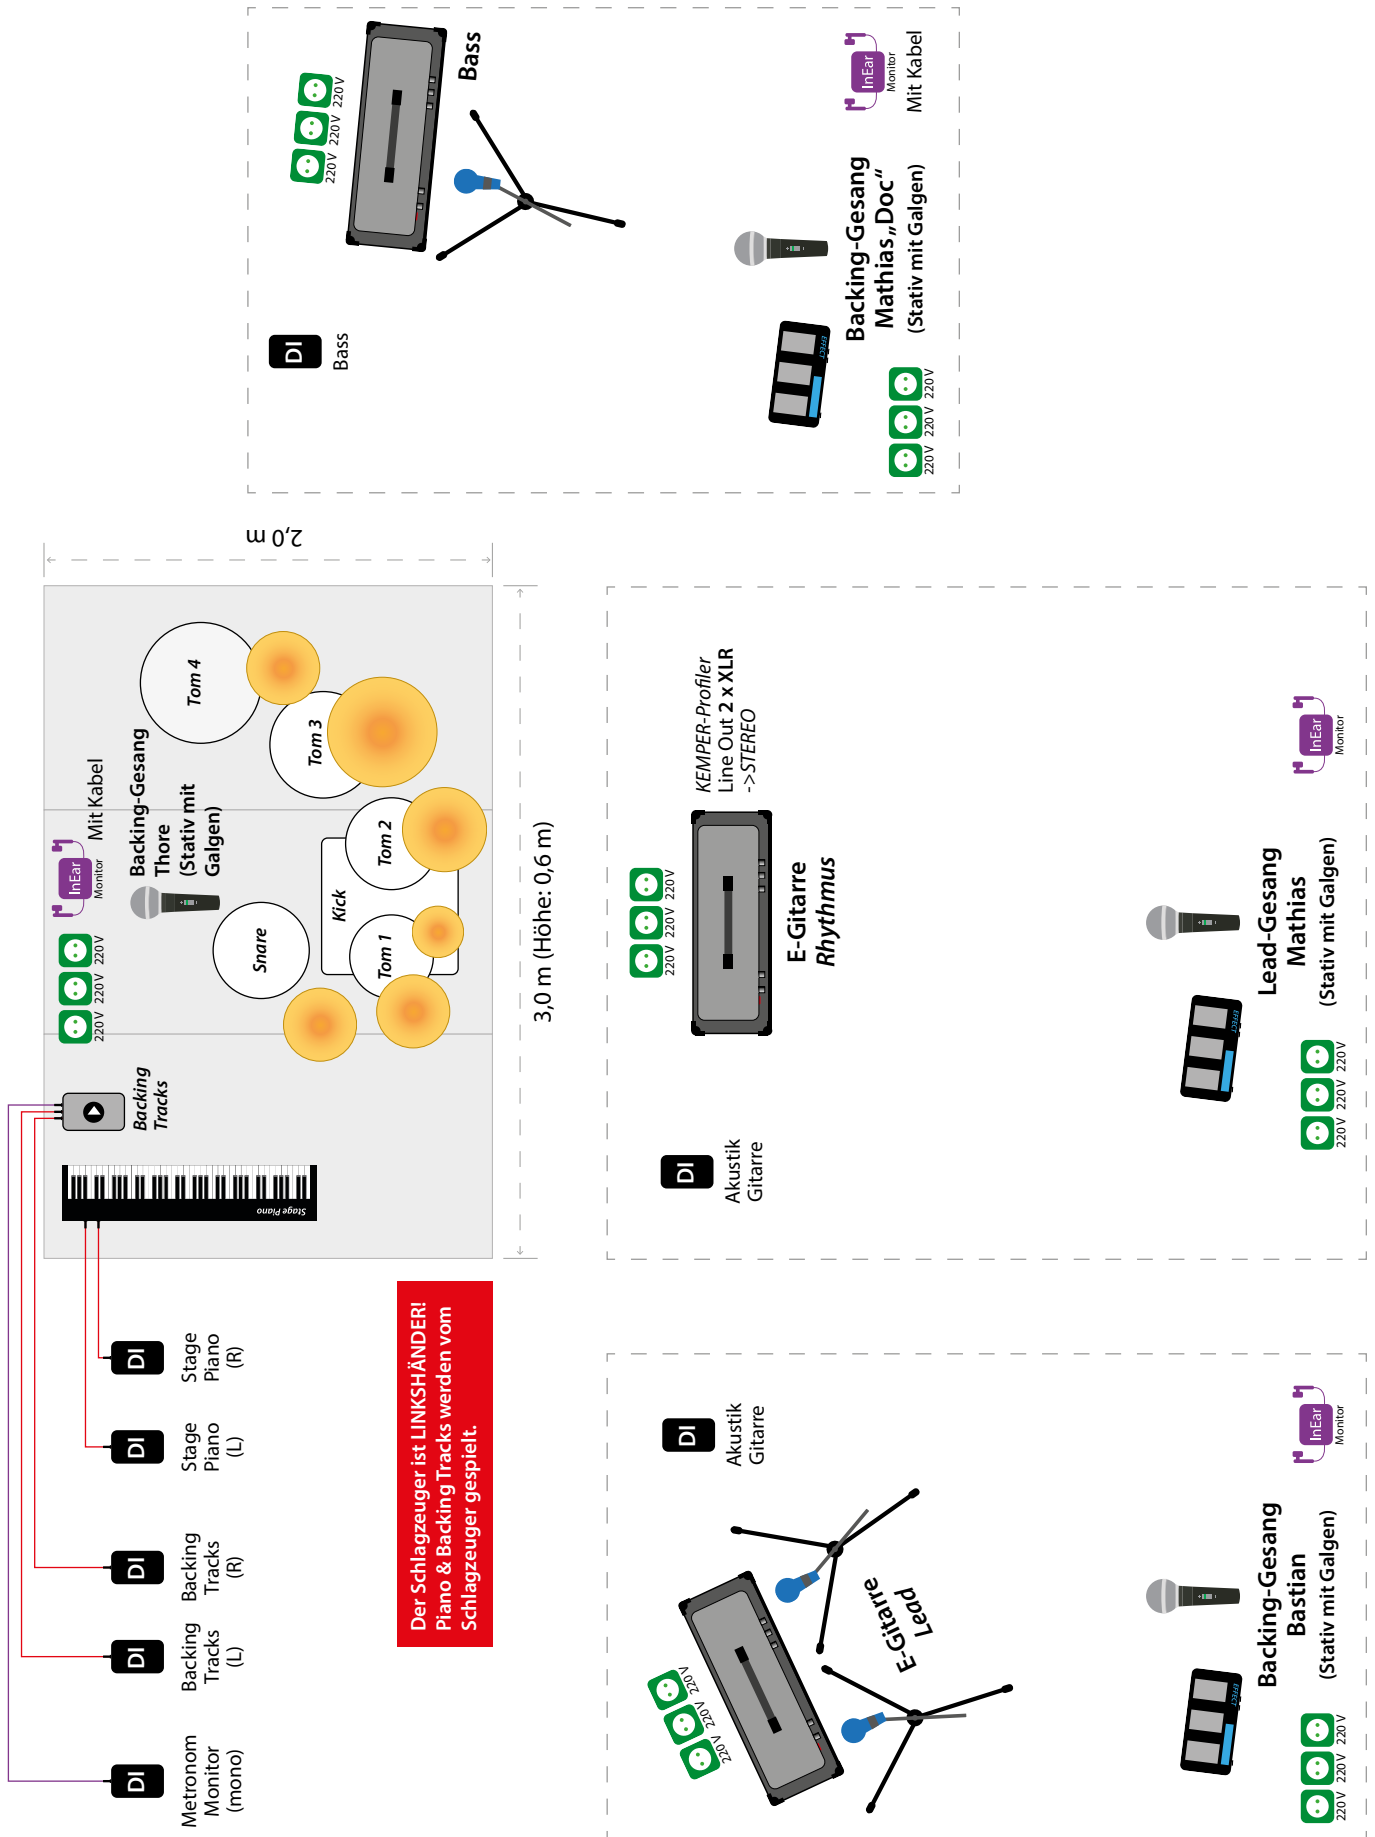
Bass

220V 220V 220V

InEar Monitor
Mit Kabel

DI
Bass

Backing-Gesang
Mathias „Doc"
(Stativ mit Galgen)

220V 220V 220V

2,0 m

Tom 4
Tom 3
Tom 2
Kick
Tom 1
Snare

InEar Monitor
Mit Kabel

Backing-Gesang
Thore
(Stativ mit Galgen)

220V 220V 220V

Backing Tracks

Stage Piano

3,0 m (Höhe: 0,6 m)

KEMPER-Profiler
Line Out 2 x XLR
->STEREO

220V 220V 220V

E-Gitarre
Rhythmus

InEar Monitor

Lead-Gesang
Mathias
(Stativ mit Galgen)

220V 220V 220V

DI
Akustik Gitarre

DI
Stage Piano (R)

DI
Stage Piano (L)

DI
Backing Tracks (R)

DI
Backing Tracks (L)

DI
Metronom Monitor (mono)

Der Schlagzeuger ist LINKSHÄNDER!
Piano & Backing Tracks werden vom Schlagzeuger gespielt.

DI
Akustik Gitarre

InEar Monitor

220V 220V 220V

E-Gitarre
Lead

Backing-Gesang
Bastian
(Stativ mit Galgen)

220V 220V 220V